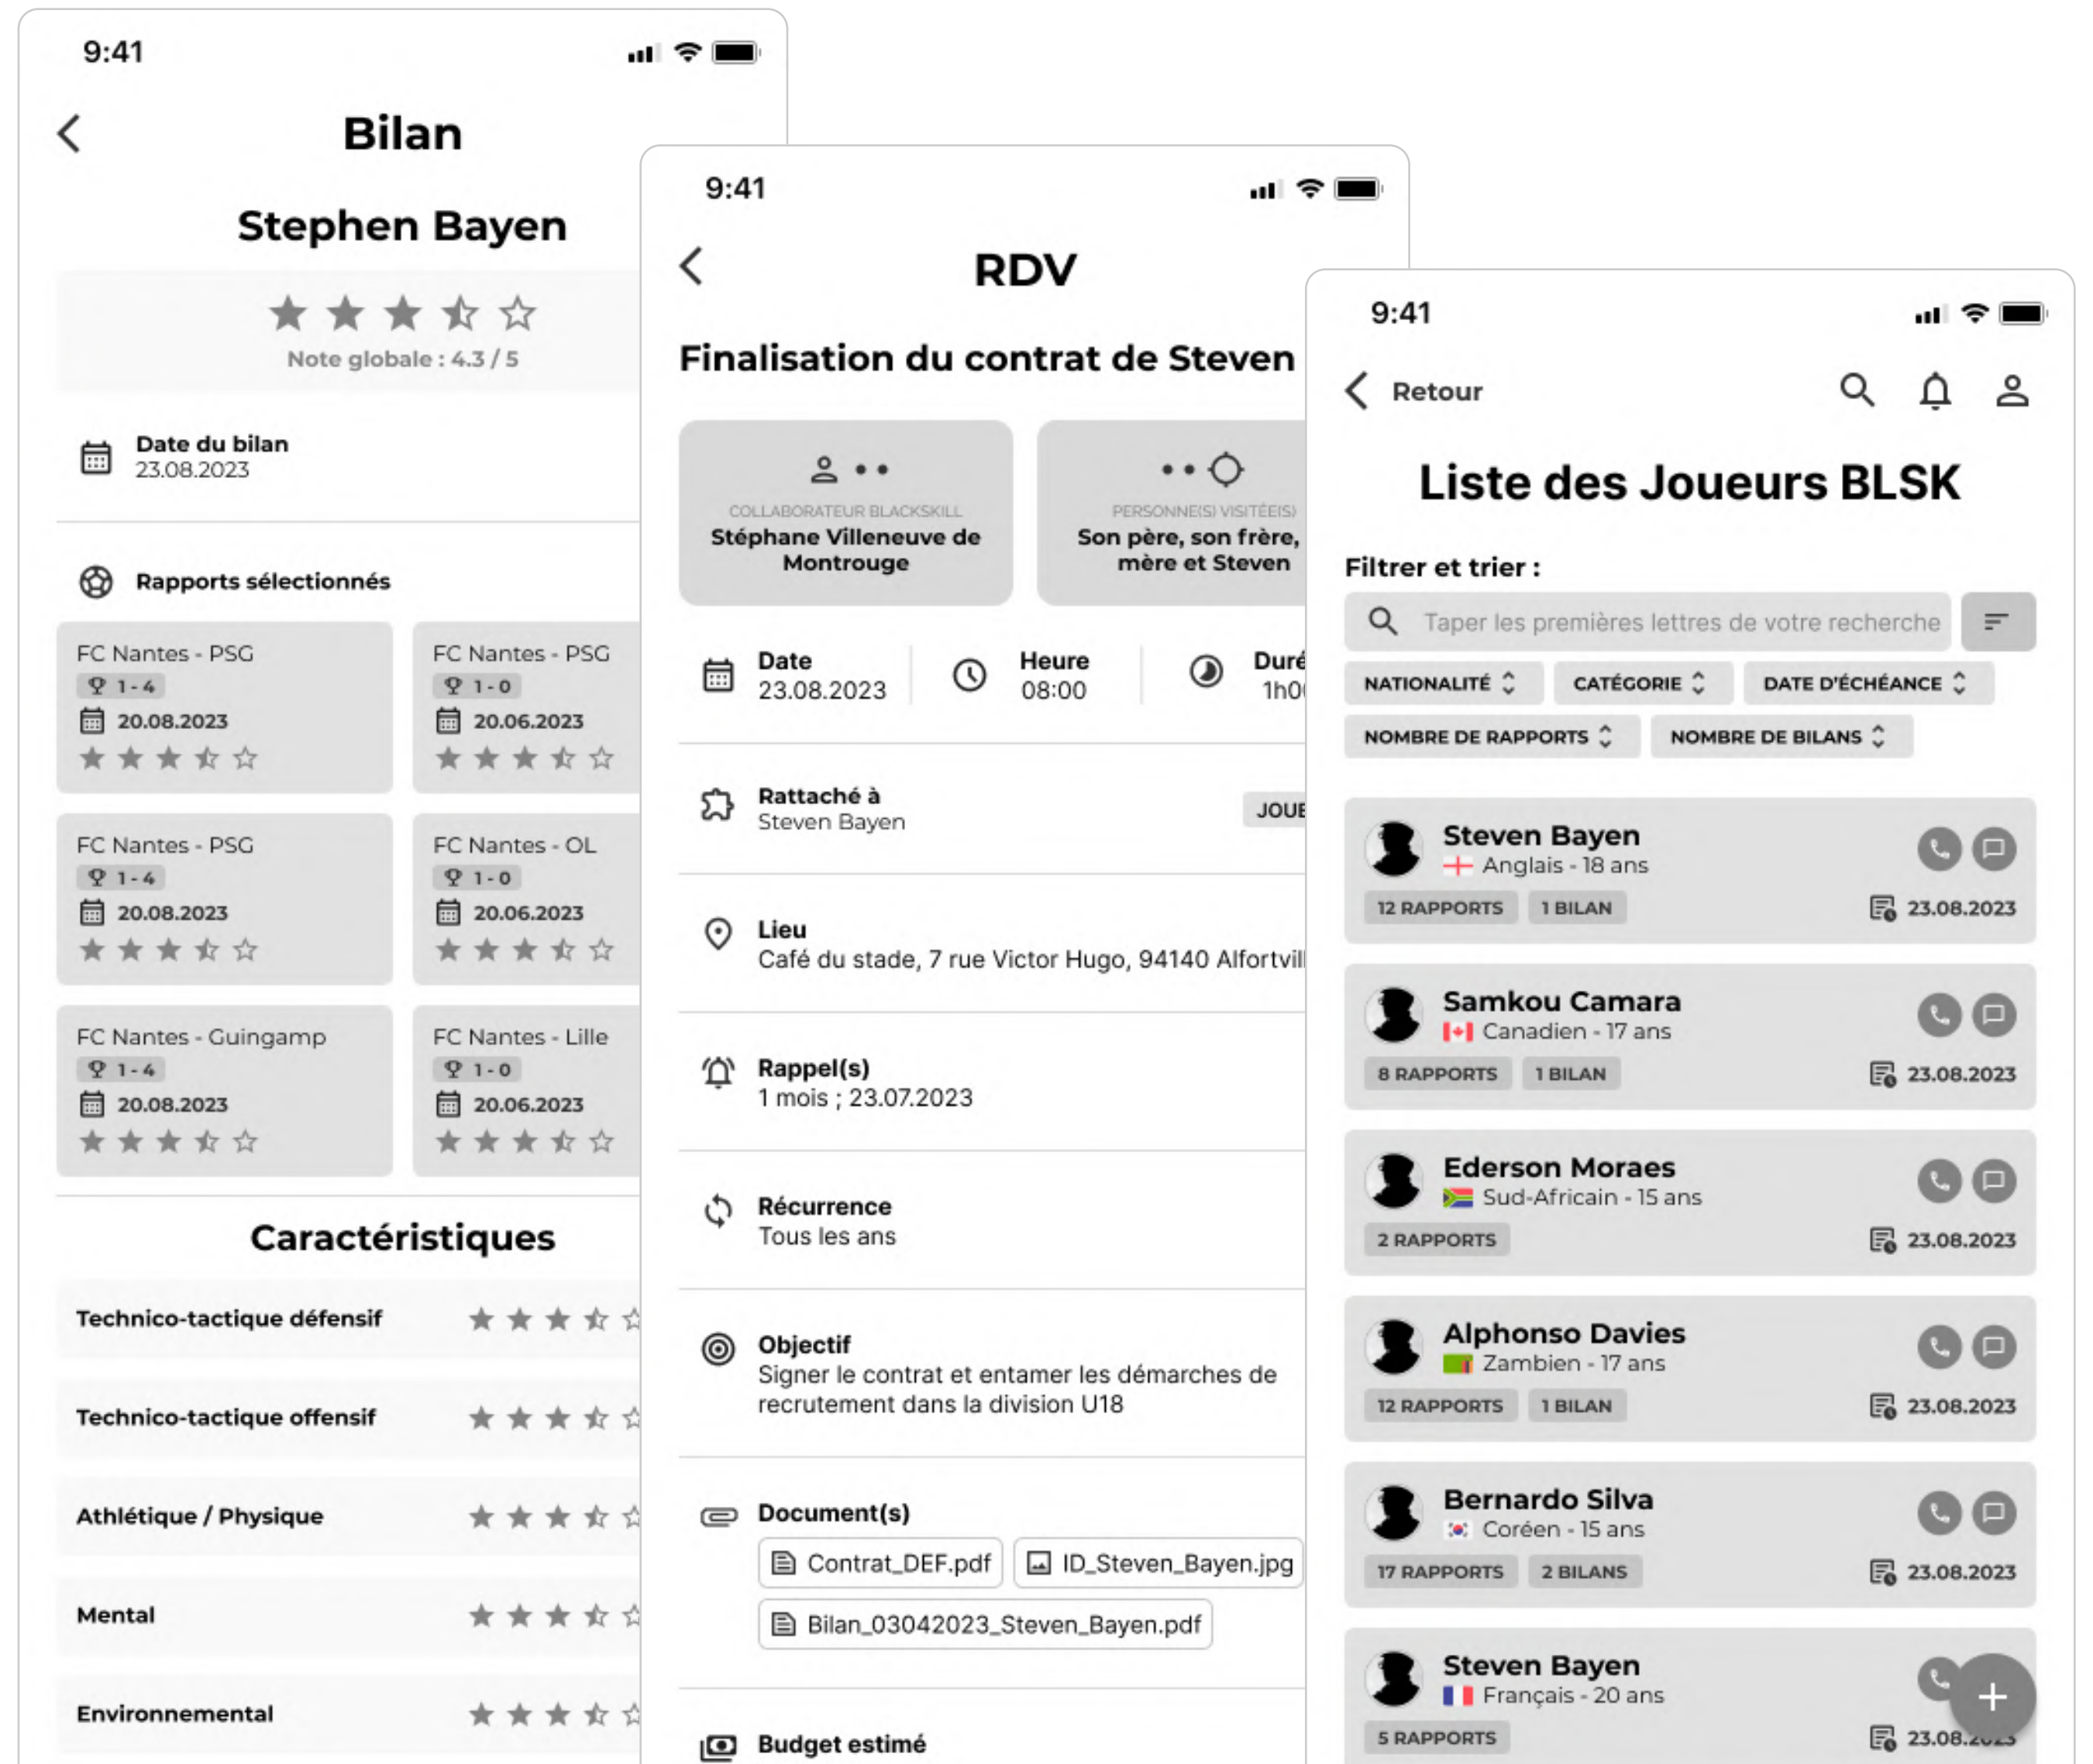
9:41

Bilan

Stephen Bayen

Note globale : 4.3 / 5

Date du bilan
23.08.2023

Rapports sélectionnés

FC Nantes - PSG
1 - 4
20.08.2023

FC Nantes - PSG
1 - 0
20.06.2023

FC Nantes - PSG
1 - 4
20.08.2023

FC Nantes - OL
1 - 0
20.06.2023

FC Nantes - Guingamp
1 - 4
20.08.2023

FC Nantes - Lille
1 - 0
20.06.2023

Caractéristiques

Technico-tactique défensif

Technico-tactique offensif

Athlétique / Physique

Mental

Environnemental

9:41

RDV

Finalisation du contrat de Steven

COLLABORATEUR BLACKSKILL
Stéphane Villeneuve de Montrouge

PERSONNE(S) VISITÉE(S)
Son père, son frère, mère et Steven

Date
23.08.2023

Heure
08:00

Duré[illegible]
1h0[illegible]

Rattaché à
Steven Bayen
JOUE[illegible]

Lieu
Café du stade, 7 rue Victor Hugo, 94140 Alfortvil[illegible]

Rappel(s)
1 mois ; 23.07.2023

Récurrence
Tous les ans

Objectif
Signer le contrat et entamer les démarches de recrutement dans la division U18

Document(s)
Contrat_DEF.pdf
ID_Steven_Bayen.jpg
Bilan_03042023_Steven_Bayen.pdf

Budget estimé

9:41

Retour

Liste des Joueurs BLSK

Filtrer et trier :

Taper les premières lettres de votre recherche

NATIONALITÉ
CATÉGORIE
DATE D'ÉCHÉANCE
NOMBRE DE RAPPORTS
NOMBRE DE BILANS

Steven Bayen
Anglais - 18 ans
12 RAPPORTS
1 BILAN
23.08.2023

Samkou Camara
Canadien - 17 ans
8 RAPPORTS
1 BILAN
23.08.2023

Ederson Moraes
Sud-Africain - 15 ans
2 RAPPORTS
23.08.2023

Alphonso Davies
Zambien - 17 ans
12 RAPPORTS
1 BILAN
23.08.2023

Bernardo Silva
Coréen - 15 ans
17 RAPPORTS
2 BILANS
23.08.2023

Steven Bayen
Français - 20 ans
5 RAPPORTS
23.08.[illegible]